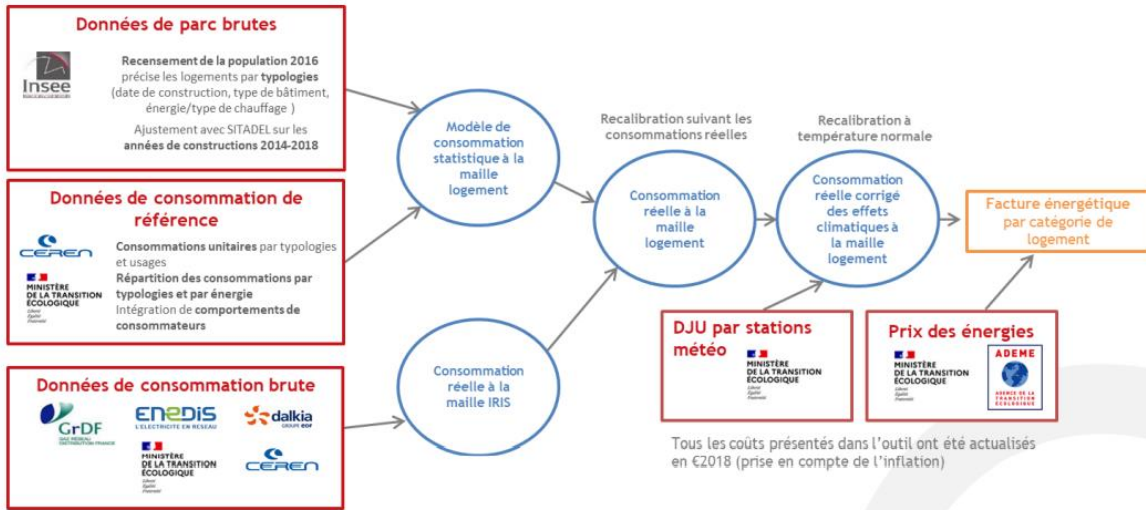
Données de parc brutes

Insee

Recensement de la population 2016 précise les logements par typologies (date de construction, type de bâtiment, énergie/type de chauffage )

Ajustement avec SITADEL sur les années de constructions 2014-2018

Données de consommation de référence

CEREN

MINISTÈRE DE LA TRANSITION ÉCOLOGIQUE

Consommations unitaires par typologies et usages

Répartition des consommations par typologies et par énergie

Intégration de comportements de consommateurs

Données de consommation brute

GrDF

ENEDIS L'ÉLECTRICITÉ EN RÉSEAU

dalkia

MINISTÈRE DE LA TRANSITION ÉCOLOGIQUE

CEREN

Modèle de consommation statistique à la maille logement

Consommation réelle à la maille IRIS

Recalibration suivant les consommations réelles

Consommation réelle à la maille logement

Recalibration à température normale

Consommation réelle corrigé des effets climatiques à la maille logement

Facture énergétique par catégorie de logement

DJU par stations météo

MINISTÈRE DE LA TRANSITION ÉCOLOGIQUE

Prix des énergies

MINISTÈRE DE LA TRANSITION ÉCOLOGIQUE

ADEME

Tous les coûts présentés dans l'outil ont été actualisés en €2018 (prise en compte de l'inflation)